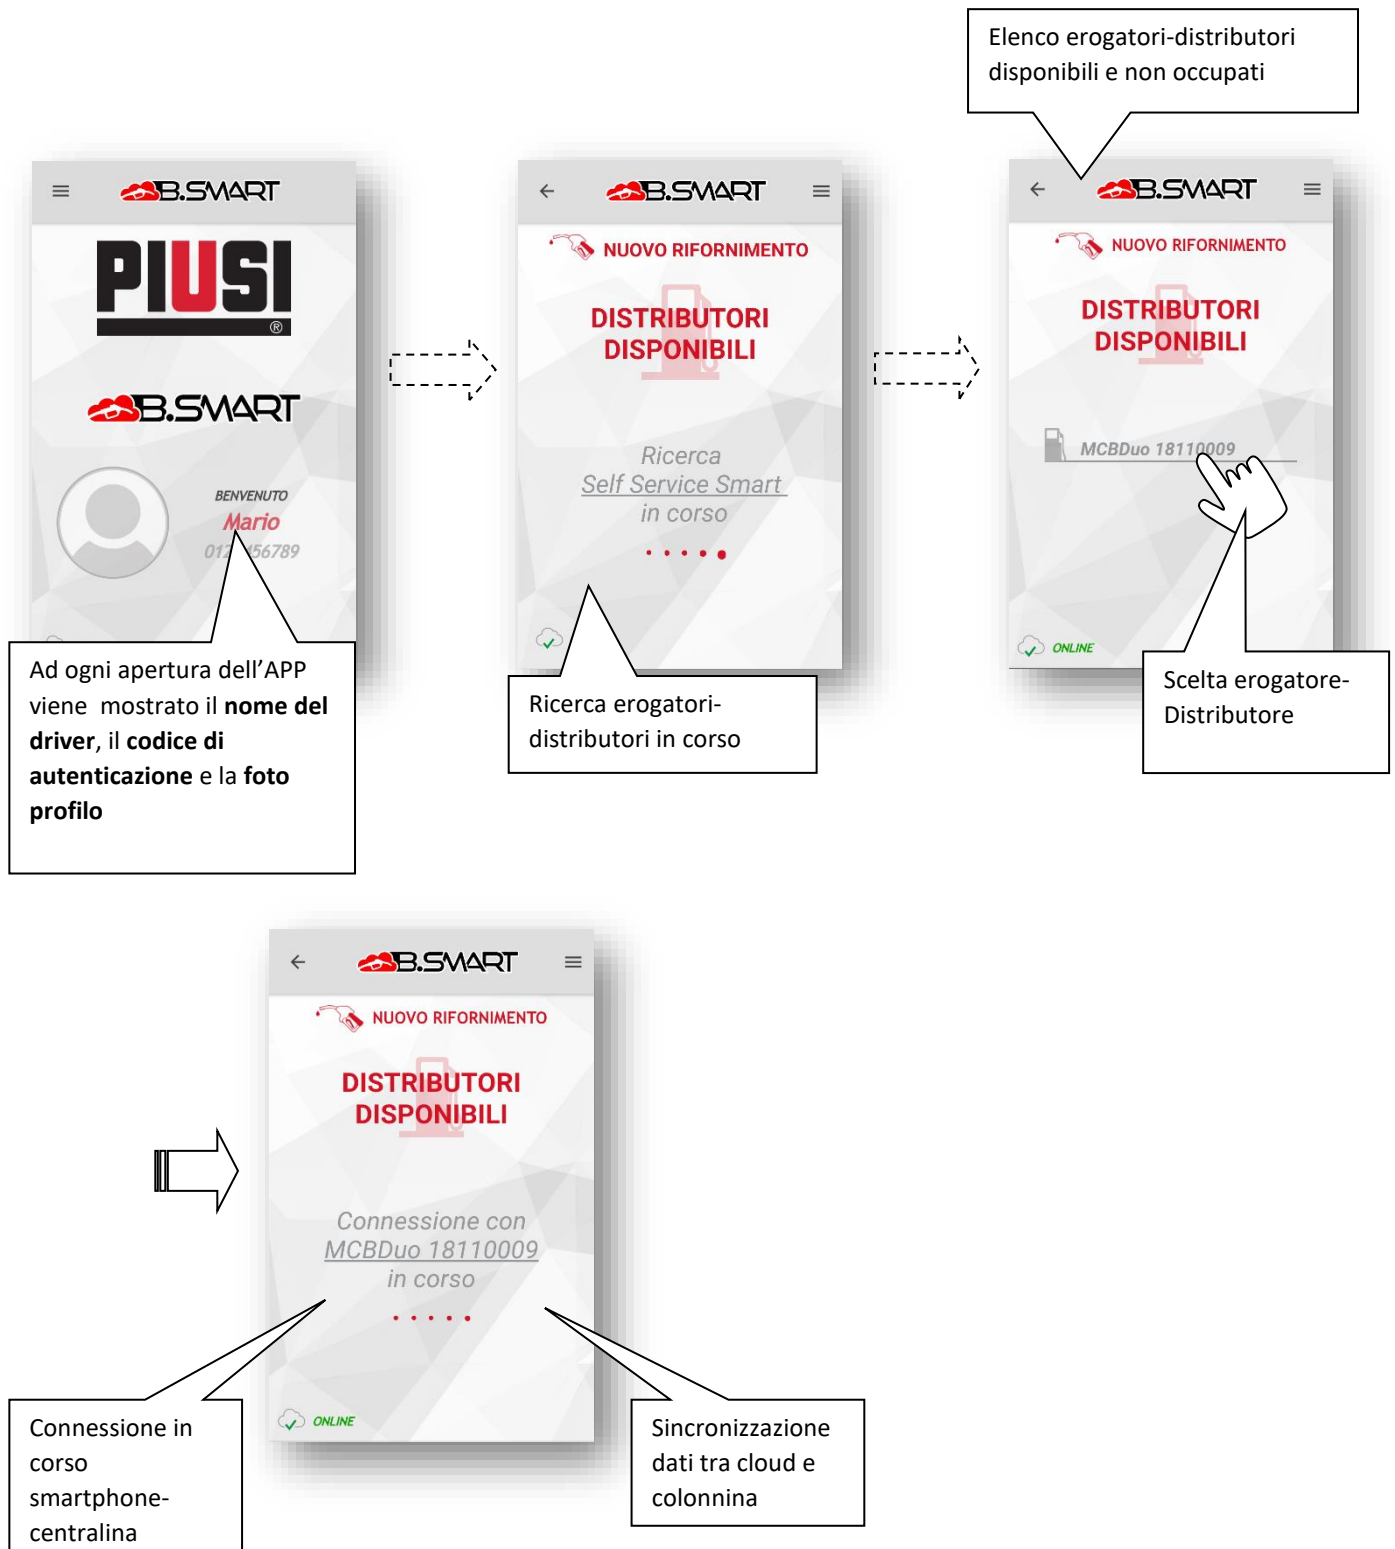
Elenco erogatori-distributori disponibili e non occupati

B.SMART

PIUSI

B.SMART

BENVENUTO
Mario
012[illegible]56789

Ad ogni apertura dell’APP viene mostrato il **nome del driver**, il **codice di autenticazione** e la **foto profilo**

B.SMART

NUOVO RIFORNIMENTO

DISTRIBUTORI DISPONIBILI

Ricerca
Self Service Smart
in corso

Ricerca erogatori-distributori in corso

B.SMART

NUOVO RIFORNIMENTO

DISTRIBUTORI DISPONIBILI

MCBDuo 18110009

ONLINE

Scelta erogatore-Distributore

B.SMART

NUOVO RIFORNIMENTO

DISTRIBUTORI DISPONIBILI

Connessione con
MCBDuo 18110009
in corso

ONLINE

Connessione in corso smartphone-centralina

Sincronizzazione dati tra cloud e colonnina